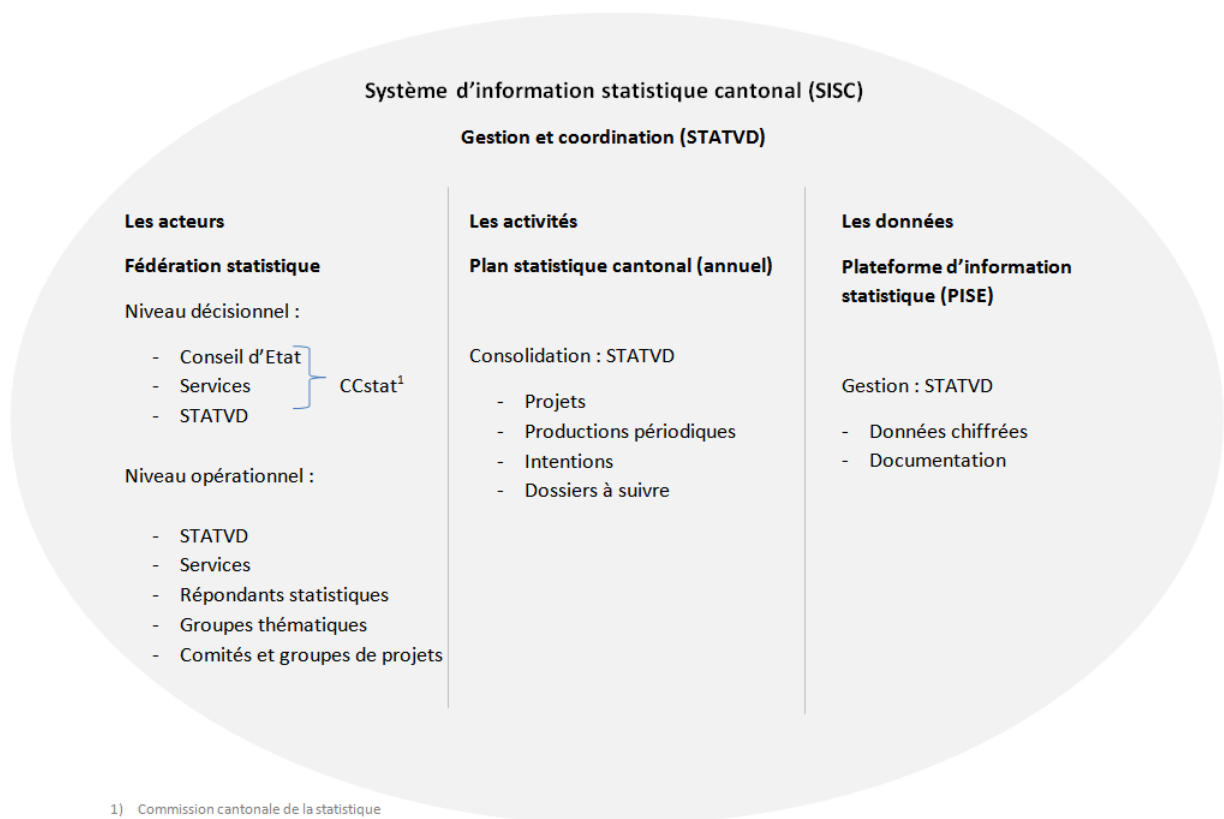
Système d'information statistique cantonal (SISC)

Gestion et coordination (STATVD)

Les acteurs

Fédération statistique

Niveau décisionnel :

- Conseil d'Etat
- Services
- STATVD

CCstat$^1$

Niveau opérationnel :

- STATVD
- Services
- Répondants statistiques
- Groupes thématiques
- Comités et groupes de projets

Les activités

Plan statistique cantonal (annuel)

Consolidation : STATVD

- Projets
- Productions périodiques
- Intentions
- Dossiers à suivre

Les données

Plateforme d'information statistique (PISE)

Gestion : STATVD

- Données chiffrées
- Documentation

1) Commission cantonale de la statistique